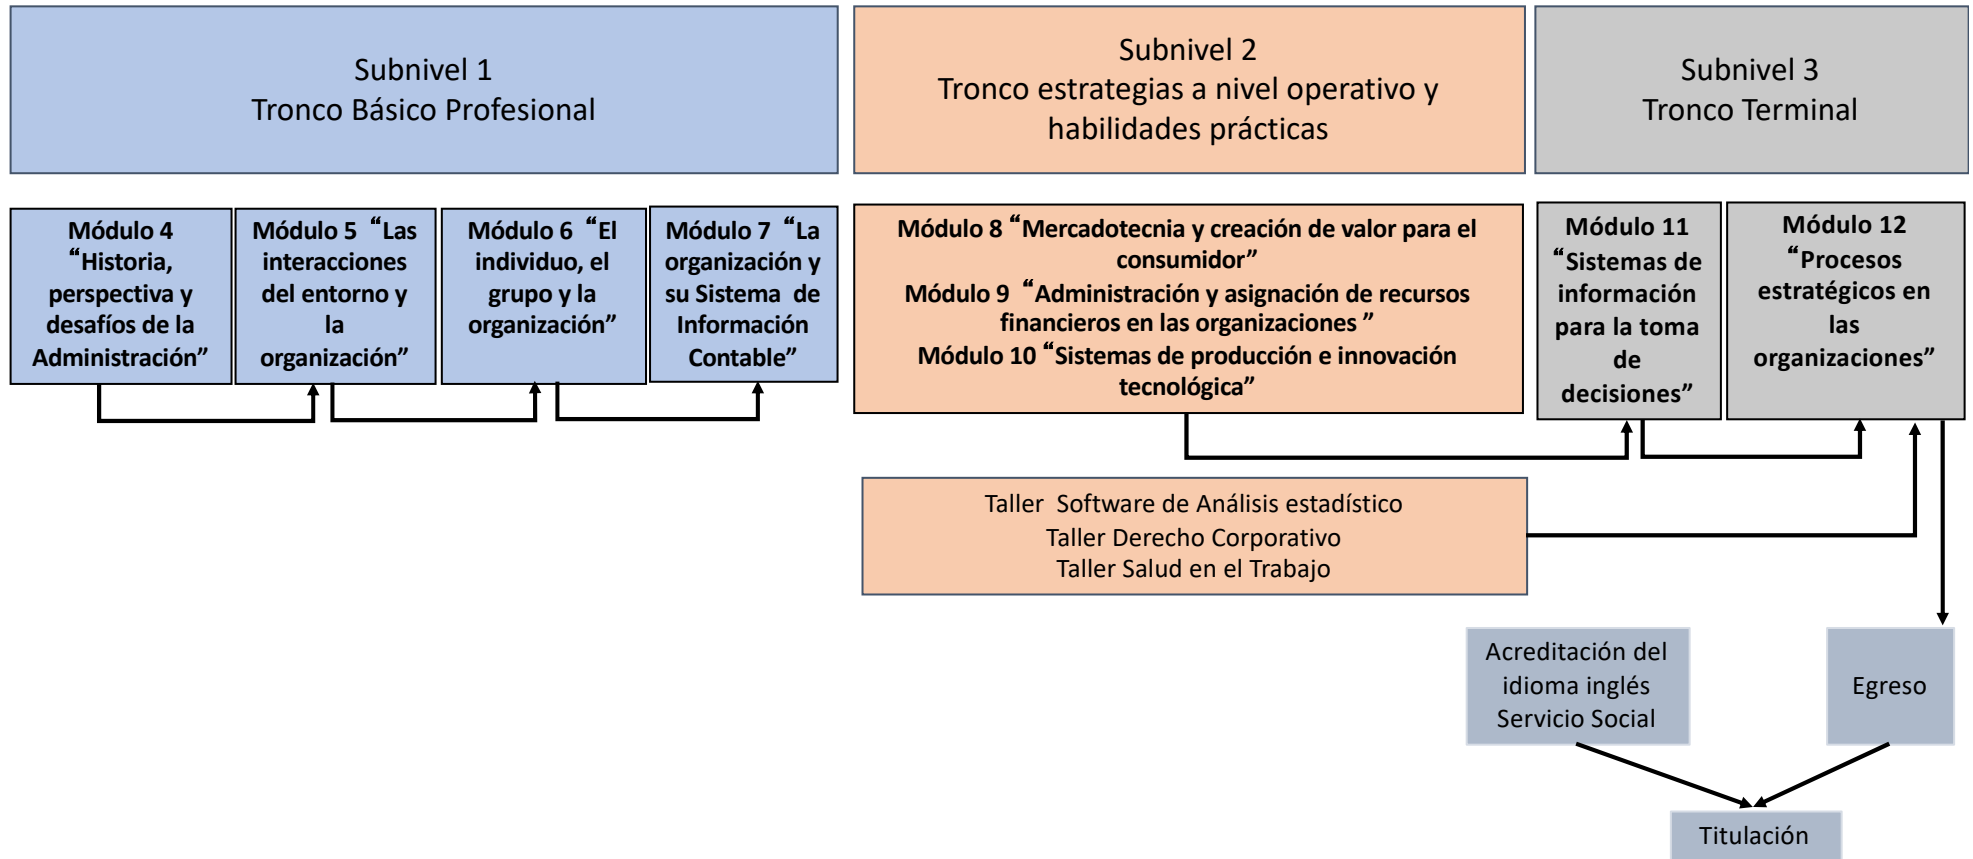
Subnivel 1
Tronco Básico Profesional

Subnivel 2
Tronco estrategias a nivel operativo y habilidades prácticas

Subnivel 3
Tronco Terminal

Módulo 4 “Historia, perspectiva y desafíos de la Administración”

Módulo 5 “Las interacciones del entorno y la organización”

Módulo 6 “El individuo, el grupo y la organización”

Módulo 7 “La organización y su Sistema de Información Contable”

Módulo 8 “Mercadotecnia y creación de valor para el consumidor”
Módulo 9 “Administración y asignación de recursos financieros en las organizaciones ”
Módulo 10 “Sistemas de producción e innovación tecnológica”

Módulo 11 “Sistemas de información para la toma de decisiones”

Módulo 12 “Procesos estratégicos en las organizaciones”

Taller Software de Análisis estadístico
Taller Derecho Corporativo
Taller Salud en el Trabajo

Acreditación del idioma inglés
Servicio Social

Egreso

Titulación